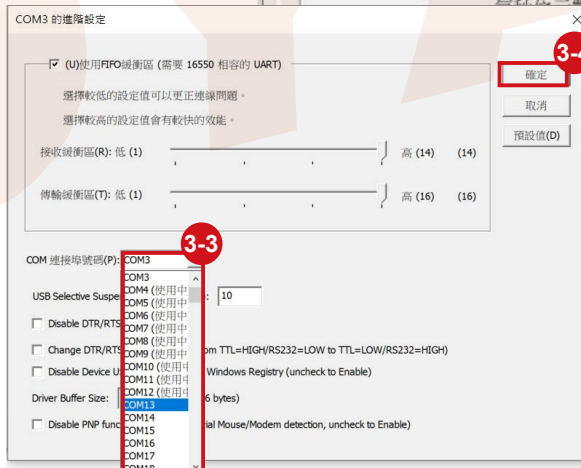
COM3 的進階設定

3-4

(U)使用FIFO緩衝區 (需要 16550 相容的 UART)

選擇較低的設定值可以更正連線問題。

選擇較高的設定值會有較快的效能。

接收緩衝區(R): 低 (1) 高 (14) (14)

傳輸緩衝區(T): 低 (1) 高 (16) (16)

確定

取消

預設值(D)

3-3

COM 連接埠號碼(P): COM3

COM3
COM4 (使用中
COM5 (使用中
COM6 (使用中
COM7 (使用中
COM8 (使用中
COM9 (使用中
COM10 (使用中
COM11 (使用中
COM12 (使用中
COM13
COM14
COM15
COM16
COM17
COM18

USB Selective Suspe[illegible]: 10

Disable DTR/RTS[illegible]

Change DTR/RTS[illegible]om TTL=HIGH/RS232=LOW to TTL=LOW/RS232=HIGH)

Disable Device U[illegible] Windows Registry (uncheck to Enable)

Driver Buffer Size: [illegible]6 bytes)

Disable PNP func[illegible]ial Mouse/Modem detection, uncheck to Enable)